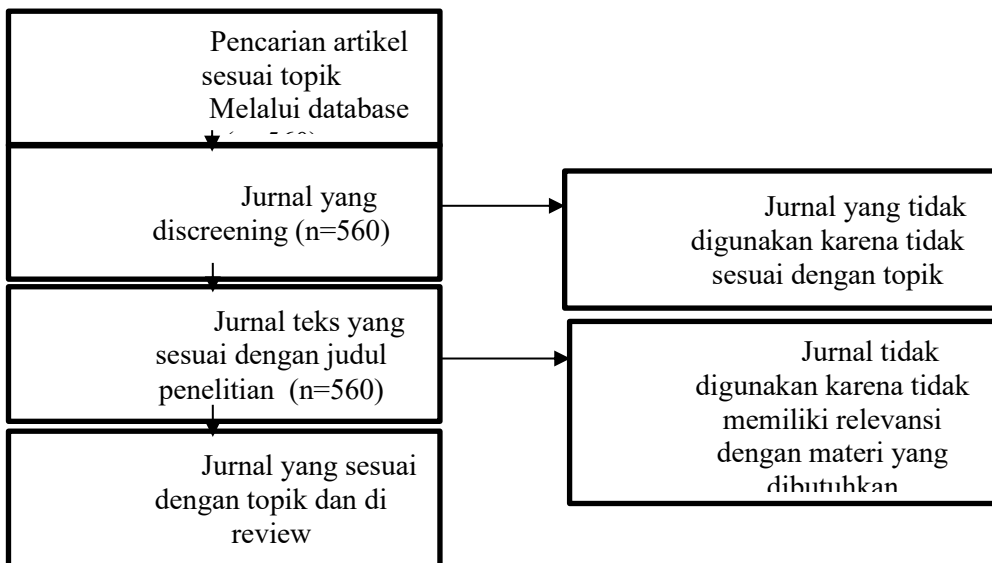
Pencarian artikel sesuai topik Melalui database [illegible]

Jurnal yang discreening (n=560)

Jurnal yang tidak digunakan karena tidak sesuai dengan topik

Jurnal teks yang sesuai dengan judul penelitian (n=560)

Jurnal tidak digunakan karena tidak memiliki relevansi dengan materi yang dibutuhkan

Jurnal yang sesuai dengan topik dan di review